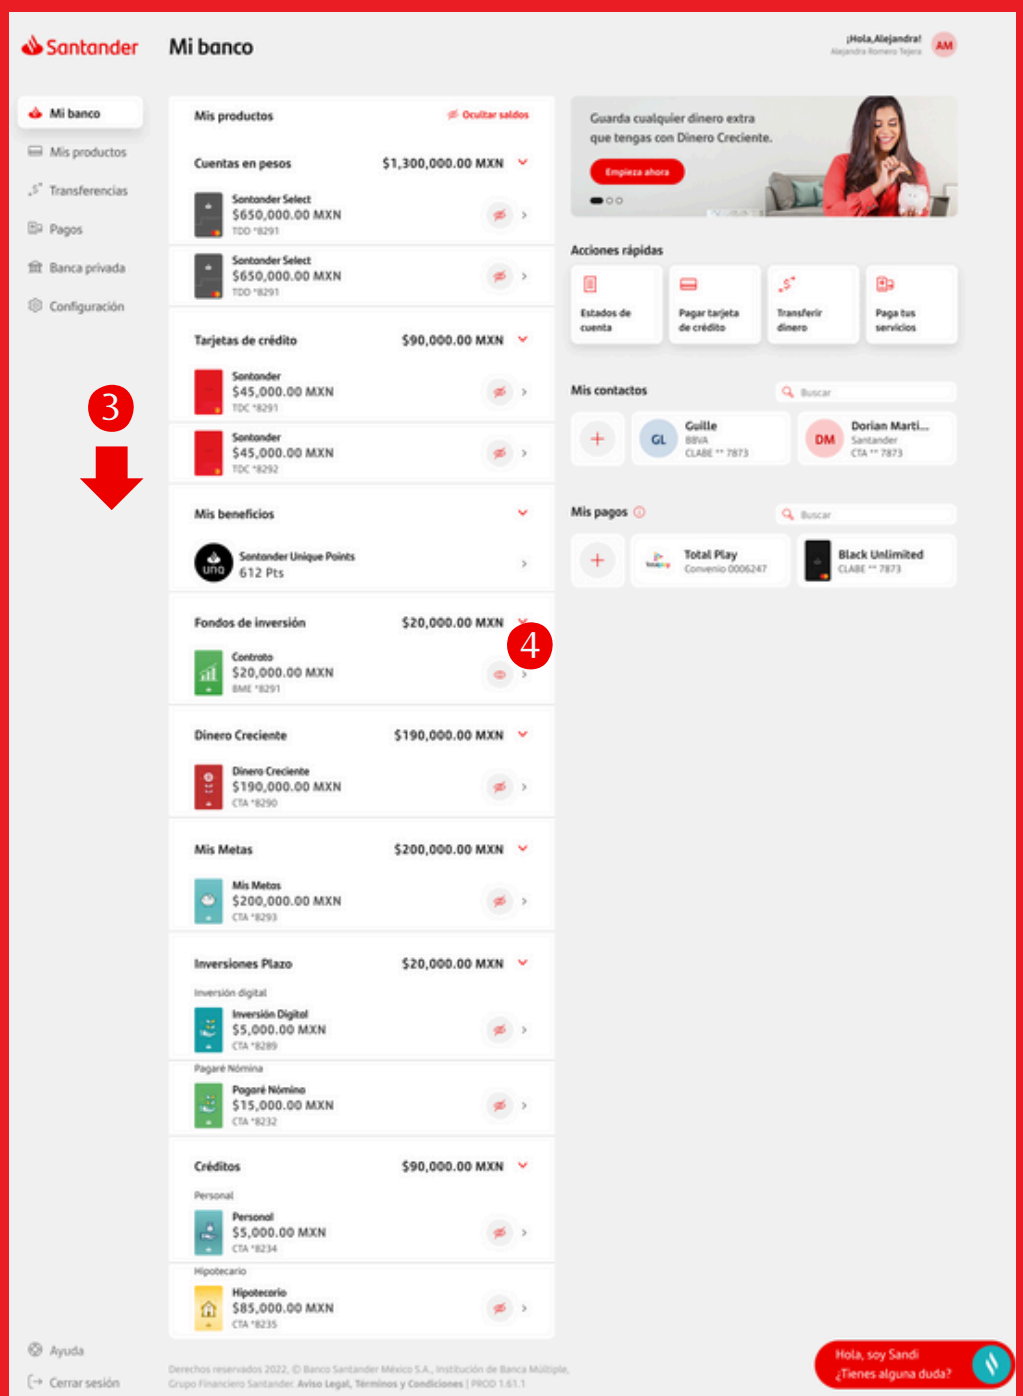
Santander Mi banco

¡Hola,Alejandra!
Alejandra Romero Tejera
AM

Mi banco
Mis productos
Transferencias
Pagos
Banca privada
Configuración

3

Mis productos
Ocultar saldos

Cuentas en pesos $1,300,000.00 MXN
Santander Select
$650,000.00 MXN
TDD *8291
Santander Select
$650,000.00 MXN
TDD *8291

Tarjetas de crédito $90,000.00 MXN
Santander
$45,000.00 MXN
TDC *8291
Santander
$45,000.00 MXN
TDC *8292

Mis beneficios
uno
Santander Unique Points
612 Pts

Fondos de inversión $20,000.00 MXN
4
Contrato
$20,000.00 MXN
BME *8291

Dinero Creciente $190,000.00 MXN
Dinero Creciente
$190,000.00 MXN
CTA *8290

Mis Metas $200,000.00 MXN
Mis Metas
$200,000.00 MXN
CTA *8293

Inversiones Plazo $20,000.00 MXN
Inversión digital
Inversión Digital
$5,000.00 MXN
CTA *8289
Pagaré Nómina
Pagaré Nómina
$15,000.00 MXN
CTA *8232

Créditos $90,000.00 MXN
Personal
Personal
$5,000.00 MXN
CTA *8234
Hipotecario
Hipotecario
$85,000.00 MXN
CTA *8235

Guarda cualquier dinero extra que tengas con Dinero Creciente.
Empieza ahora

Acciones rápidas
Estados de cuenta
Pagar tarjeta de crédito
Transferir dinero
Paga tus servicios

Mis contactos
Buscar
GL Guille
BBVA
CLABE ** 7873
DM Dorian Marti...
Santander
CTA ** 7873

Mis pagos
Buscar
Total Play
Convenio 0006247
Black Unlimited
CLABE ** 7873

Ayuda
Cerrar sesión

Derechos reservados 2022, © Banco Santander México S.A., Institución de Banca Múltiple, Grupo Financiero Santander. Aviso Legal, Términos y Condiciones | PROD 1.61.1

Hola, soy Sandi
¿Tienes alguna duda?